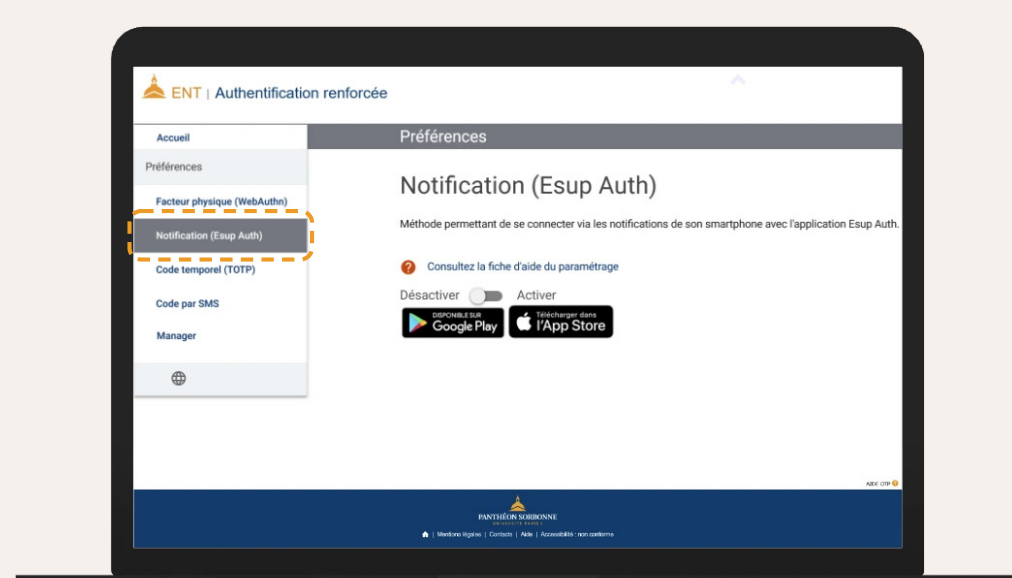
ENT | Authentification renforcée

Accueil

Préférences

Facteur physique (WebAuthn)

Notification (Esup Auth)

Code temporel (TOTP)

Code par SMS

Manager

Préférences

Notification (Esup Auth)

Méthode permettant de se connecter via les notifications de son smartphone avec l'application Esup Auth.

Consultez la fiche d'aide du paramétrage

Désactiver Activer

DISPONIBLE SUR Google Play

Télécharger dans l'App Store

AIDE OTP

PANTHÉON SORBONNE
UNIVERSITÉ PARIS 1

| Mentions légales | Contacts | Aide | Accessibilité : non conforme